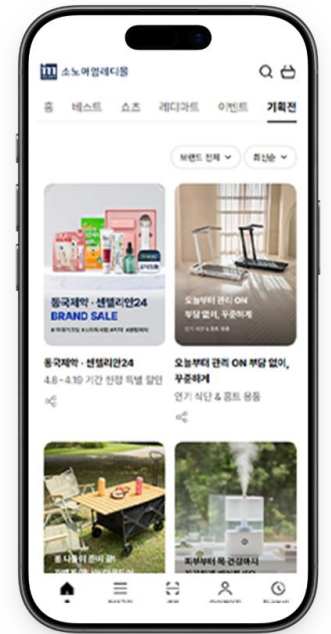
소노어얼레디몰

홈 베스트 쇼츠 레디카트 이벤트 기획전

브랜드 전체 최신순

동국제약 · 센텔리안24
BRAND SALE

동국제약 · 센텔리안24
4.6 ~ 4.19 기간 한정 특별 할인

오늘부터 관리 ON
부담 없이, 꾸준하게

오늘부터 관리 ON 부담 없이, 꾸준하게
연기 식단 & 홈트 용품

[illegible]

피부부터 폭 건강하게